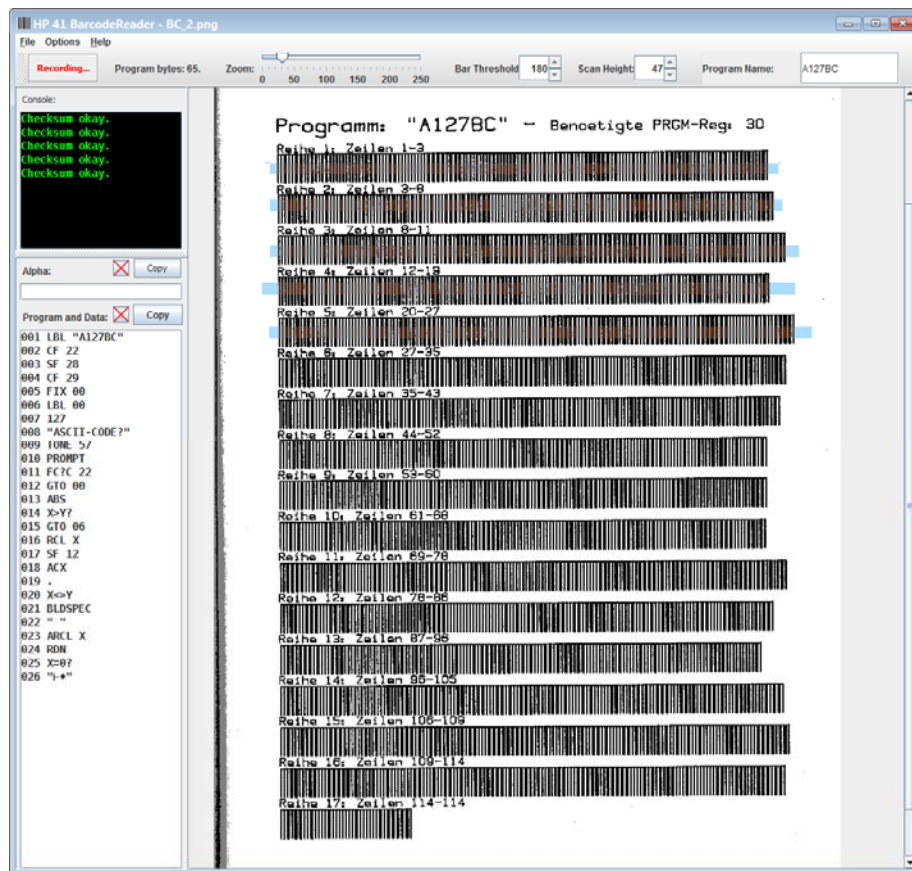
HP 41 BarcodeReader - BC_2.png

File Options Help

Recording... Program bytes: 65. Zoom: 0 50 100 150 200 250 Bar Threshold 180 Scan Height: 47 Program Name: A127BC

Console:
Checksum okay.
Checksum okay.
Checksum okay.
Checksum okay.
Checksum okay.

Alpha: Copy

Program and Data: Copy

001 LBL "A127BC"
002 CF 22
003 SF 28
004 CF 29
005 FIX 00
006 LBL 00
007 127
008 "ASCII-CODE?"
009 TONE 57
010 PROMPT
011 FC?C 22
012 GTO 00
013 ABS
014 X>Y?
015 GTO 06
016 RCL X
017 SF 12
018 ACX
019 .
020 X<>Y
021 BLDSPEC
022 " "
023 ARCL X
024 RDN
025 X=0?
026 "⊢•"

Programm: "A127BC" - Benoetigte PRGM-Reg: 30

Reihe 1: Zeilen 1-3
Reihe 2: Zeilen 3-8
Reihe 3: Zeilen 8-11
Reihe 4: Zeilen 12-18
Reihe 5: Zeilen 20-27
Reihe 6: Zeilen 27-35
Reihe 7: Zeilen 35-43
Reihe 8: Zeilen 44-52
Reihe 9: Zeilen 53-60
Reihe 10: Zeilen 61-68
Reihe 11: Zeilen 69-78
Reihe 12: Zeilen 78-86
Reihe 13: Zeilen 87-95
Reihe 14: Zeilen 95-105
Reihe 15: Zeilen 106-109
Reihe 16: Zeilen 109-114
Reihe 17: Zeilen 114-114